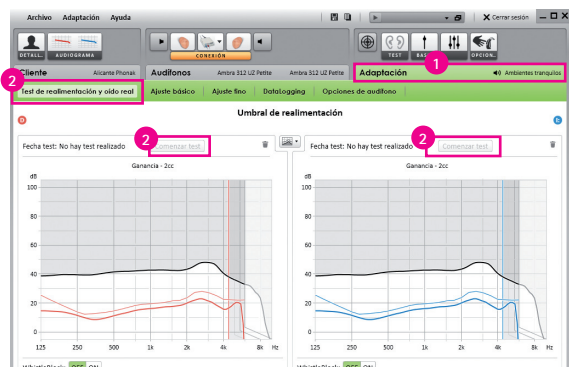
Archivo Adaptación Ayuda

Cerrar sesión

DETALL. AUDIOGRAMA

CONEXIÓN

TEST BAS. OPCION.

1

2

Cliente Alicante Phonak

Audífonos Ambra 312 UZ Petite Ambra 312 UZ Petite

Adaptación

Ambientes tranquilos

Test de realimentación y oído real

Ajuste básico

Ajuste fino

DataLogging

Opciones de audífono

Umbral de realimentación

D

I

2

Fecha test: No hay test realizado

Comenzar test

2

Fecha test: No hay test realizado

Comenzar test

Ganancia - 2cc

dB

100

80

60

40

20

0

125 250 500 1k 2k 4k 8k Hz

Ganancia - 2cc

dB

100

80

60

40

20

0

125 250 500 1k 2k 4k 8k Hz

WhistleBlock OFF ON

WhistleBlock OFF ON